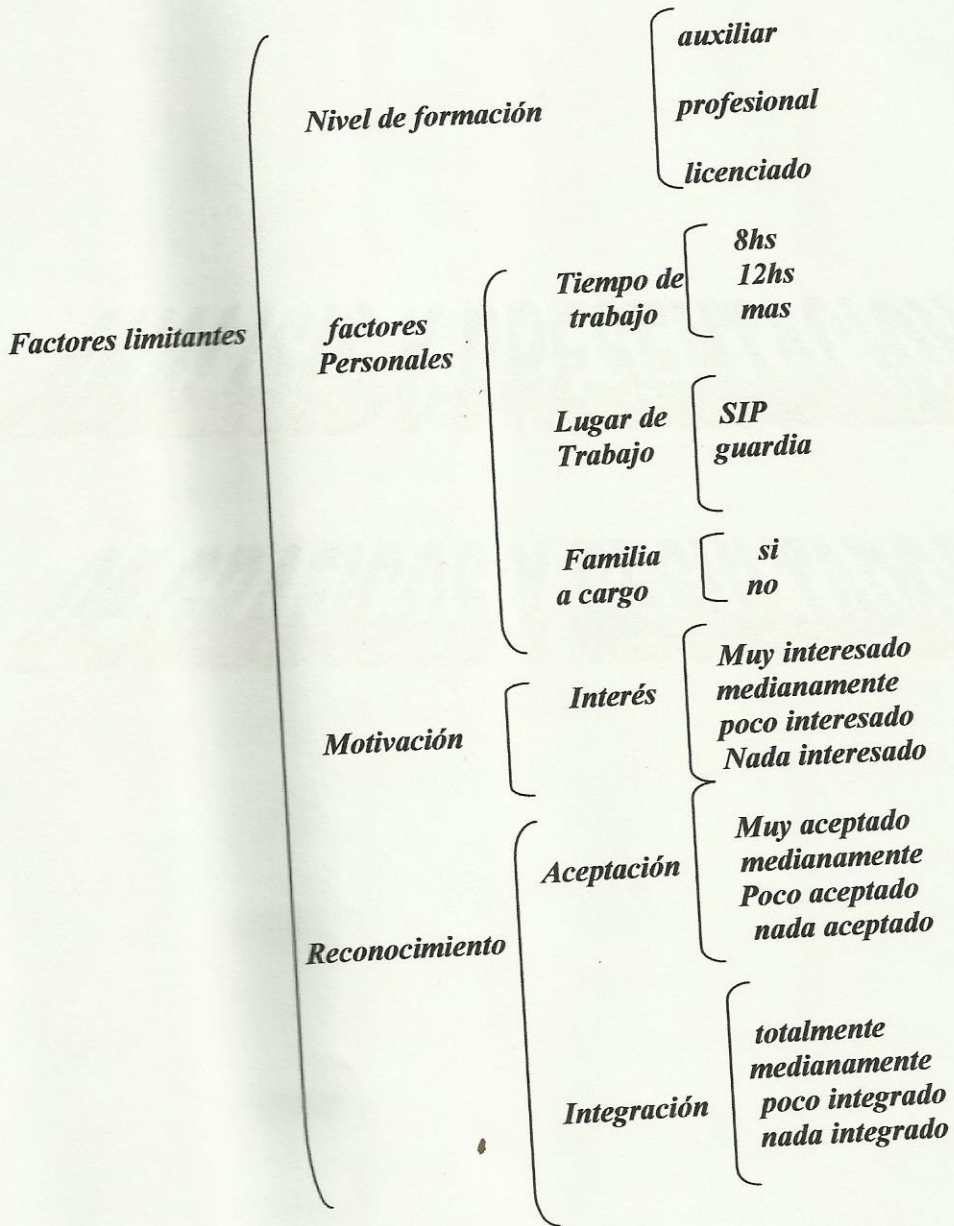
Factores limitantes

Nivel de formación

auxiliar
profesional
licenciado

factores Personales

Tiempo de trabajo

8hs
12hs
mas

Lugar de Trabajo

SIP
guardia

Familia a cargo

si
no

Motivación

Interés

Muy interesado
medianamente
poco interesado
Nada interesado

Reconocimiento

Aceptación

Muy aceptado
medianamente
Poco aceptado
nada aceptado

Integración

totalmente
medianamente
poco integrado
nada integrado